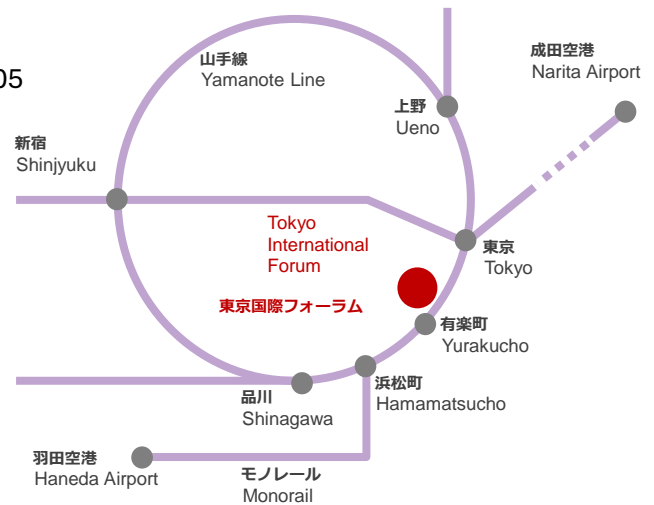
05

山手線
Yamanote Line

成田空港
Narita Airport

上野
Ueno

新宿
Shinjyuku

Tokyo
International
Forum

東京
Tokyo

東京国際フォーラム

有楽町
Yurakucho

浜松町
Hamamatsucho

品川
Shinagawa

羽田空港
Haneda Airport

モノレール
Monorail